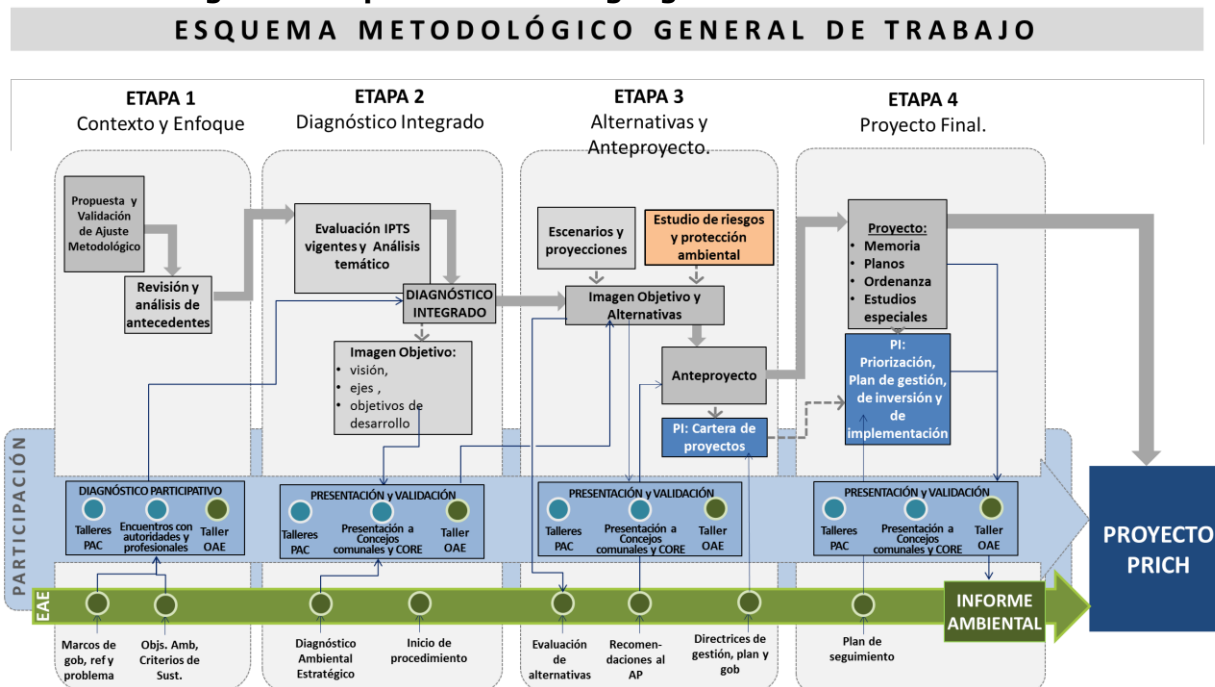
ESQUEMA METODOLÓGICO GENERAL DE TRABAJO

ETAPA 1
Contexto y Enfoque

ETAPA 2
Diagnóstico Integrado

ETAPA 3
Alternativas y Anteproyecto.

ETAPA 4
Proyecto Final.

Propuesta y Validación de Ajuste Metodológico

Revisión y análisis de antecedentes

Evaluación IPTS vigentes y Análisis temático

DIAGNÓSTICO INTEGRADO

Imagen Objetivo:
• visión,
• ejes ,
• objetivos de desarrollo

Escenarios y proyecciones

Estudio de riesgos y protección ambiental

Imagen Objetivo y Alternativas

Anteproyecto

PI: Cartera de proyectos

Proyecto:
• Memoria
• Planos
• Ordenanza
• Estudios especiales

PI: Priorización, Plan de gestión, de inversión y de implementación

PARTICIPACIÓN

DIAGNÓSTICO PARTICIPATIVO
Talleres PAC
Encuentros con autoridades y profesionales
Taller OAE

PRESENTACIÓN y VALIDACIÓN
Talleres PAC
Presentación a Concejos comunales y CORE
Taller OAE

PRESENTACIÓN y VALIDACIÓN
Talleres PAC
Presentación a Concejos comunales y CORE
Taller OAE

PRESENTACIÓN y VALIDACIÓN
Talleres PAC
Presentación a Concejos comunales y CORE
Taller OAE

PROYECTO PRICH

EAE

INFORME AMBIENTAL

Marcos de gob, ref y problema
Objs. Amb, Criterios de Sust.
Diagnóstico Ambiental Estratégico
Inicio de procedimiento
Evaluación de alternativas
Recomendaciones al AP
Directrices de gestión, plan y gob
Plan de seguimiento